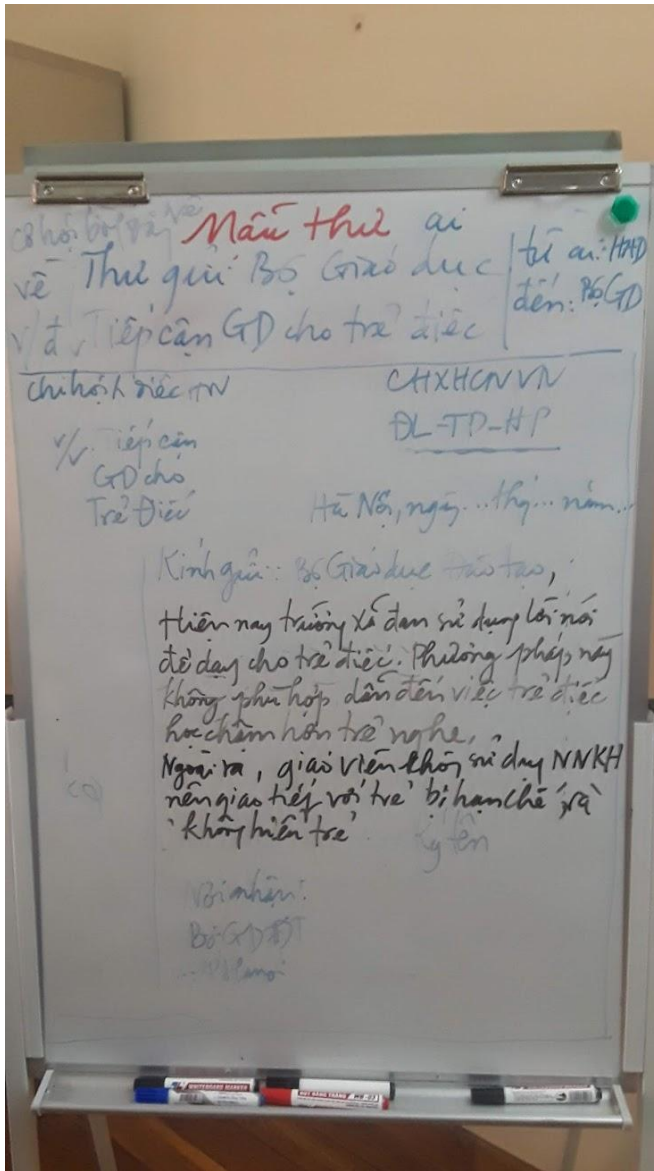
Cơ hội bày tỏ về

Mẫu thư ai

về Thư gửi Bộ Giáo dục

v/đ Tiếp cận GD cho trẻ điếc

từ ai: HAD
đến: Bộ GD

Chi hội điếc HN

CHXHCNVN
ĐL-TD-HP

v/v Tiếp cận GD cho Trẻ Điếc

Hà Nội, ngày...tháng...năm...

Kính gửi: Bộ Giáo dục Đào tạo,

Hiện nay trường xã đang sử dụng lời nói để dạy cho trẻ điếc. Phương pháp này không phù hợp dẫn đến việc trẻ điếc học chậm hơn trẻ nghe.
Ngoài ra, giáo viên không sử dụng NNKH nên giao tiếp với trẻ bị hạn chế và không hiểu trẻ

Ký tên

Nơi nhận:
Bộ GDĐT
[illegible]

WHITEBOARD MARKER
WHITEBOARD MARKER